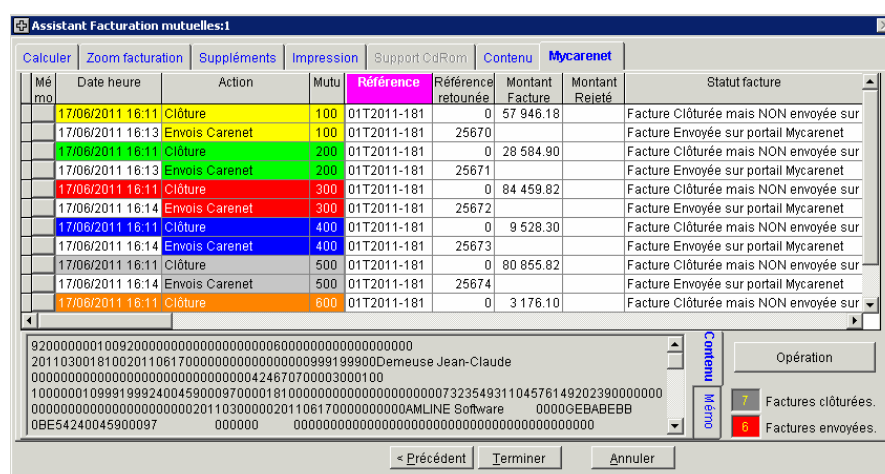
Assistant Facturation mutuelles:1

Calculer | Zoom facturation | Suppléments | Impression | Support CdRom | Contenu | Mycarenet

| Mémo | Date heure | Action | Mutu | Référence | Référence retounée | Montant Facture | Montant Rejeté | Statut facture |
|---|---|---|---|---|---|---|---|---|
| | 17/06/2011 16:11 | Clôture | 100 | 01T2011-181 | 0 | 57 946.18 | | Facture Clôturée mais NON envoyée sur |
| | 17/06/2011 16:13 | Envois Carenet | 100 | 01T2011-181 | 25670 | | | Facture Envoyée sur portail Mycarenet |
| | 17/06/2011 16:11 | Clôture | 200 | 01T2011-181 | 0 | 28 584.90 | | Facture Clôturée mais NON envoyée sur |
| | 17/06/2011 16:13 | Envois Carenet | 200 | 01T2011-181 | 25671 | | | Facture Envoyée sur portail Mycarenet |
| | 17/06/2011 16:11 | Clôture | 300 | 01T2011-181 | 0 | 84 459.82 | | Facture Clôturée mais NON envoyée sur |
| | 17/06/2011 16:14 | Envois Carenet | 300 | 01T2011-181 | 25672 | | | Facture Envoyée sur portail Mycarenet |
| | 17/06/2011 16:11 | Clôture | 400 | 01T2011-181 | 0 | 9 528.30 | | Facture Clôturée mais NON envoyée sur |
| | 17/06/2011 16:14 | Envois Carenet | 400 | 01T2011-181 | 25673 | | | Facture Envoyée sur portail Mycarenet |
| | 17/06/2011 16:11 | Clôture | 500 | 01T2011-181 | 0 | 80 855.82 | | Facture Clôturée mais NON envoyée sur |
| | 17/06/2011 16:14 | Envois Carenet | 500 | 01T2011-181 | 25674 | | | Facture Envoyée sur portail Mycarenet |
| | 17/06/2011 16:11 | Clôture | 600 | 01T2011-181 | 0 | 3 176.10 | | Facture Clôturée mais NON envoyée sur |

920000000100920000000000000000000000600000000000000000
20110300181002011061700000000000000000999199900Demeuse Jean-Claude
000000000000000000000000000000042467070000300010
1000000109991999240045900097000018100000000000000000000007323549311045761492023900000000
00000000000000000000020110300000201106170000000000AMLINE Software 0000GEBABEBB
0BE54240045900097 000000 0000000000000000000000000000000000000

Contenu
Mémo

Opération

7 Factures clôturées.
6 Factures envoyées.

< Précédent | Terminer | Annuler